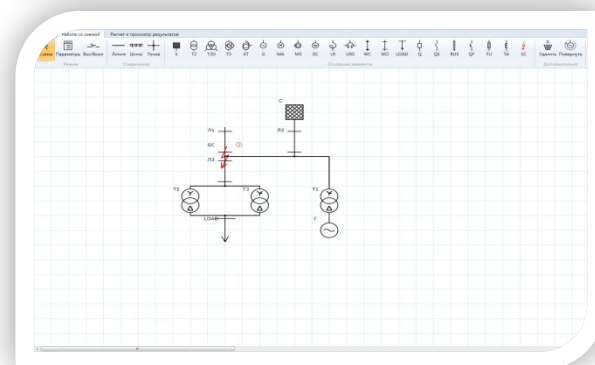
Работа со схемой
Расчет и просмотр результатов
Схема
Параметры
Вкл/Выкл
Режимы
Линия
Шина
Точка
Соединения
S
T2
T2D
T3
AT
D
MA
MS
GC
LR
LRD
WC
WG
LOAD
Q
QS
BUS
QF
FU
TA
SC
Основные элементы
Удалить
Повернуть
Дополнительно
Л1
БС
Л2
①
C
Л3
T2
T2
LOAD
T1
Г